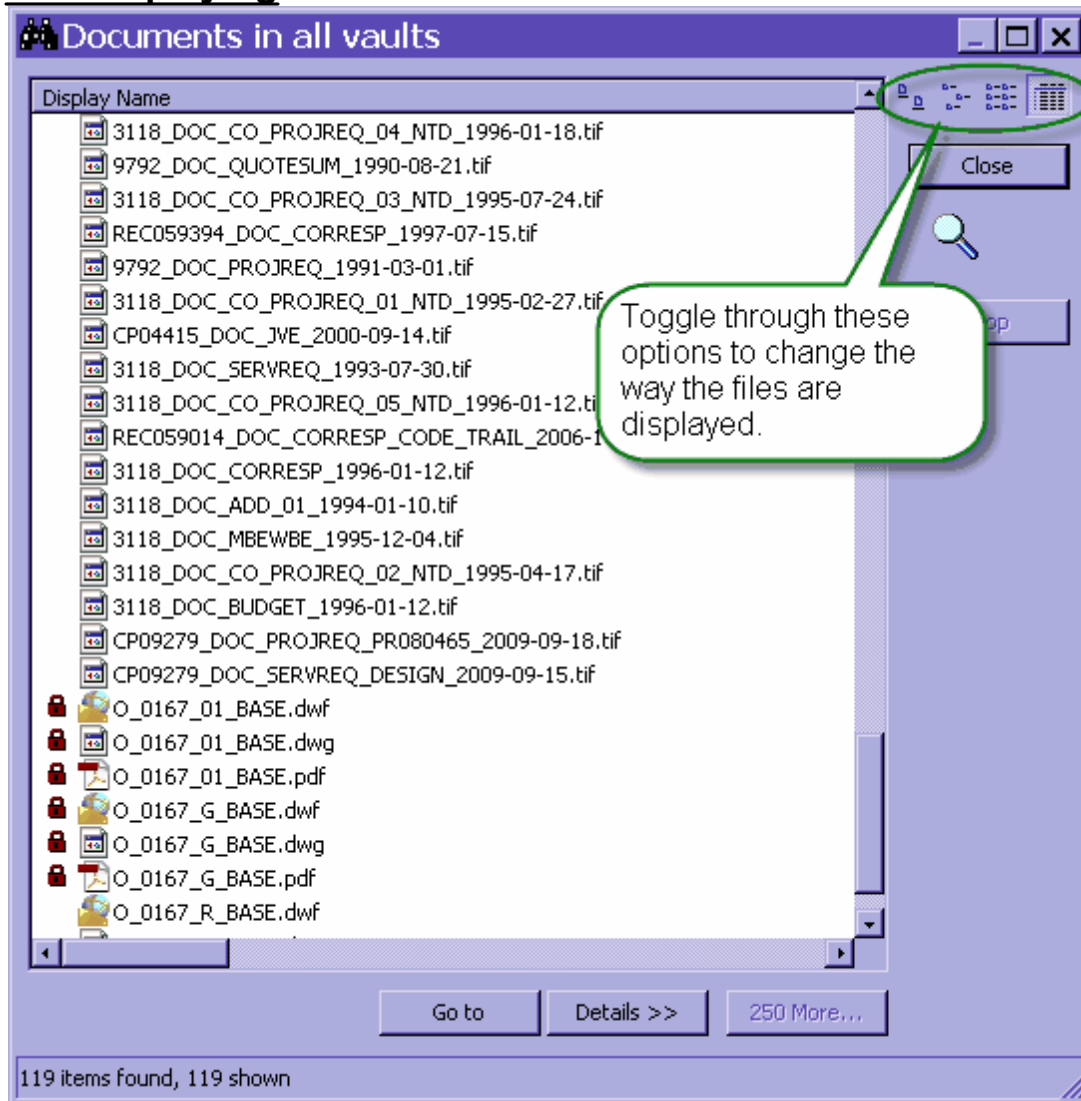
Documents in all vaults

Display Name
3118_DOC_CO_PROJREQ_04_NTD_1996-01-18.tif
9792_DOC_QUOTESUM_1990-08-21.tif
3118_DOC_CO_PROJREQ_03_NTD_1995-07-24.tif
REC059394_DOC_CORRESP_1997-07-15.tif
9792_DOC_PROJREQ_1991-03-01.tif
3118_DOC_CO_PROJREQ_01_NTD_1995-02-27.tif
CP04415_DOC_JVE_2000-09-14.tif
3118_DOC_SERVREQ_1993-07-30.tif
3118_DOC_CO_PROJREQ_05_NTD_1996-01-12.ti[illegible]
REC059014_DOC_CORRESP_CODE_TRAIL_2006-1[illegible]
3118_DOC_CORRESP_1996-01-12.tif
3118_DOC_ADD_01_1994-01-10.tif
3118_DOC_MBEWBE_1995-12-04.tif
3118_DOC_CO_PROJREQ_02_NTD_1995-04-17.tif
3118_DOC_BUDGET_1996-01-12.tif
CP09279_DOC_PROJREQ_PR080465_2009-09-18.tif
CP09279_DOC_SERVREQ_DESIGN_2009-09-15.tif
O_0167_01_BASE.dwf
O_0167_01_BASE.dwg
O_0167_01_BASE.pdf
O_0167_G_BASE.dwf
O_0167_G_BASE.dwg
O_0167_G_BASE.pdf
O_0167_R_BASE.dwf

Close

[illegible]op

Toggle through these options to change the way the files are displayed.

Go to
Details >>
250 More...

119 items found, 119 shown